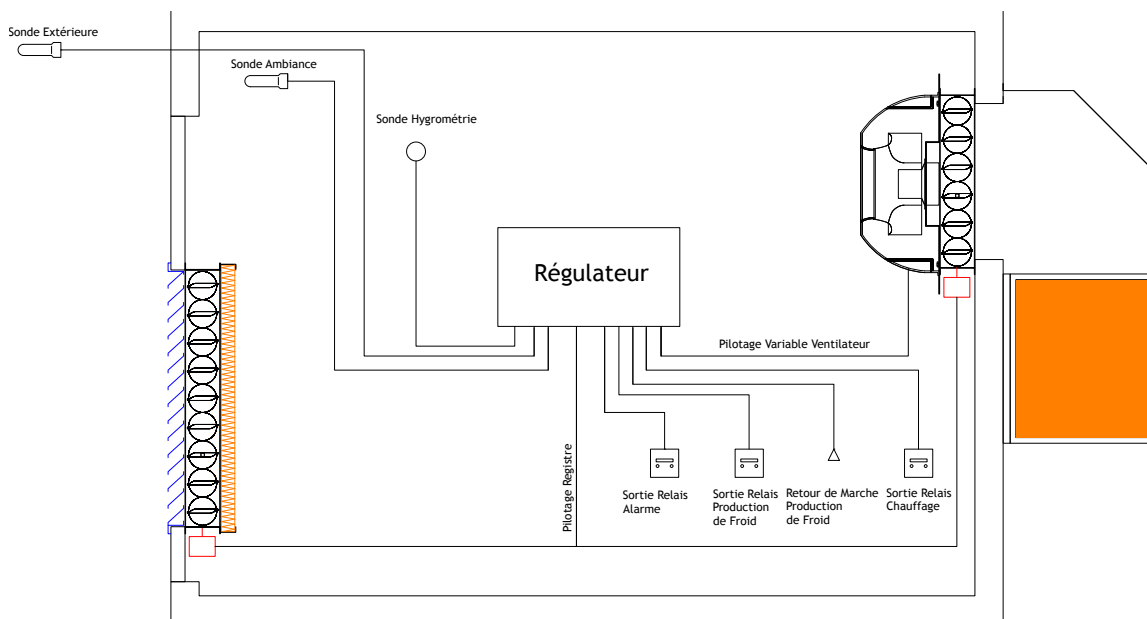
Sonde Extérieure

Sonde Ambiance

Sonde Hygrométrie

Régulateur

Pilotage Variable Ventilateur

Pilotage Registre

Sortie Relais Alarme

Sortie Relais Production de Froid

Retour de Marche Production de Froid

Sortie Relais Chauffage